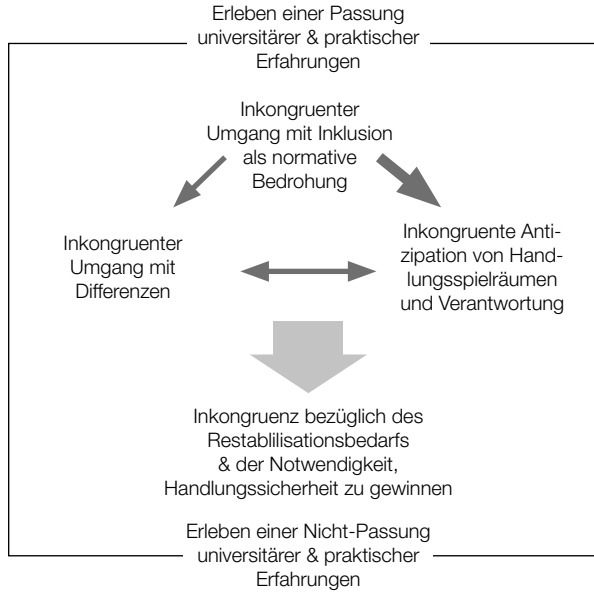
Erleben einer Passung universitärer & praktischer Erfahrungen

Inkongruenter Umgang mit Inklusion als normative Bedrohung

Inkongruenter Umgang mit Differenzen

Inkongruente Antizipation von Handlungsspielräumen und Verantwortung

Inkongruenz bezüglich des Restablilisationsbedarfs & der Notwendigkeit, Handlungssicherheit zu gewinnen

Erleben einer Nicht-Passung universitärer & praktischer Erfahrungen